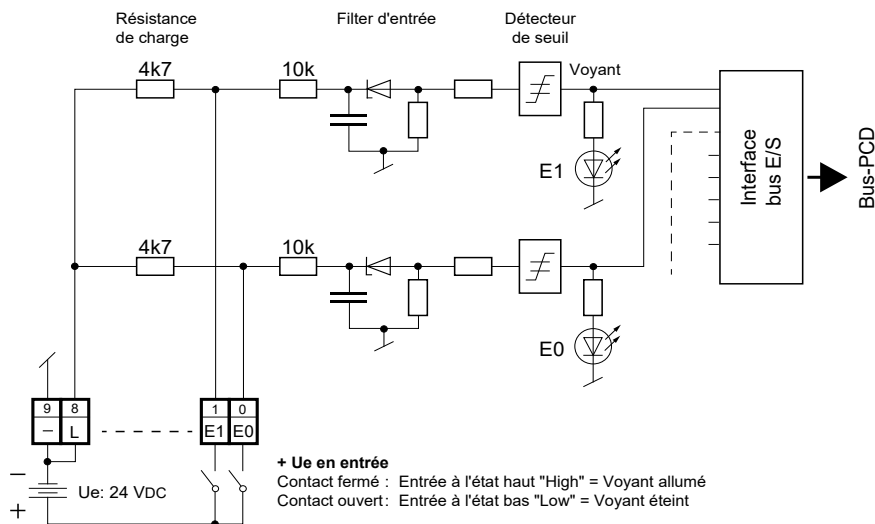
Résistance de charge

Filter d'entrée

Détecteur de seuil

4k7

10k

Voyant

Interface bus E/S

Bus-PCD

E1

4k7

10k

E0

9 8
– L

1 0
E1 E0

–
+
Ue: 24 VDC

**+ Ue en entrée**
Contact fermé : Entrée à l'état haut "High" = Voyant allumé
Contact ouvert: Entrée à l'état bas "Low" = Voyant éteint